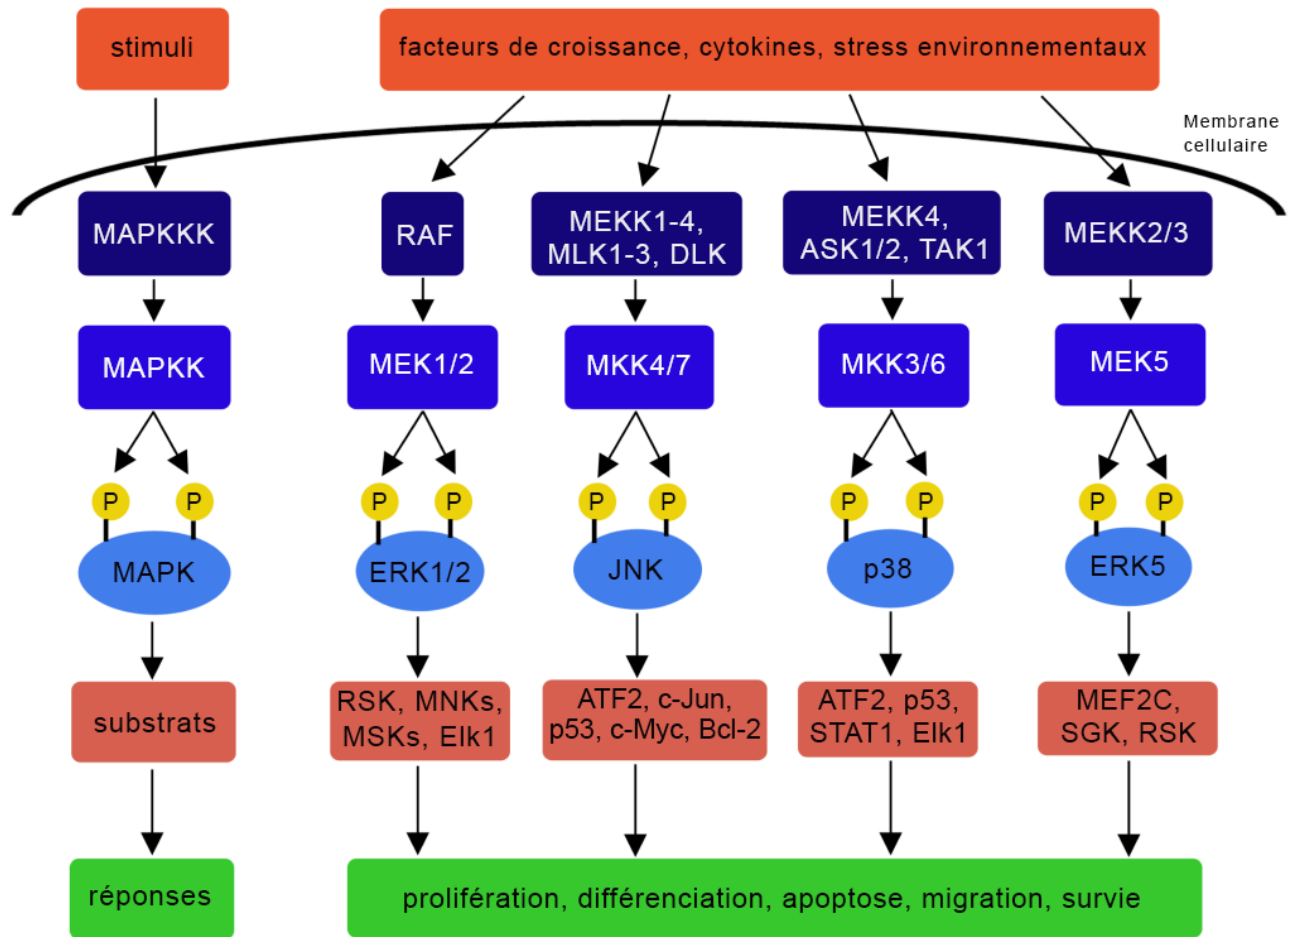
stimuli

facteurs de croissance, cytokines, stress environnementaux

Membrane cellulaire

MAPKKK

RAF

MEKK1-4, MLK1-3, DLK

MEKK4, ASK1/2, TAK1

MEKK2/3

MAPKK

MEK1/2

MKK4/7

MKK3/6

MEK5

P P

P P

P P

P P

P P

MAPK

ERK1/2

JNK

p38

ERK5

substrats

RSK, MNKs, MSKs, Elk1

ATF2, c-Jun, p53, c-Myc, Bcl-2

ATF2, p53, STAT1, Elk1

MEF2C, SGK, RSK

réponses

prolifération, différenciation, apoptose, migration, survie